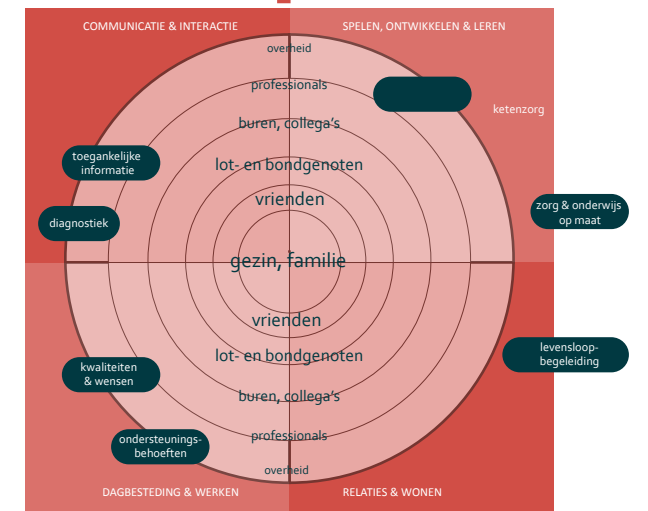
COMMUNICATIE & INTERACTIE

SPELEN, ONTWIKKELEN & LEREN

overheid

professionals

buren, collega's

lot- en bondgenoten

vrienden

gezin, familie

vrienden

lot- en bondgenoten

buren, collega's

professionals

overheid

ketenzorg

toegankelijke informatie

diagnostiek

zorg & onderwijs op maat

levensloop-begeleiding

kwaliteiten & wensen

ondersteunings-behoeften

DAGBESTEDING & WERKEN

RELATIES & WONEN